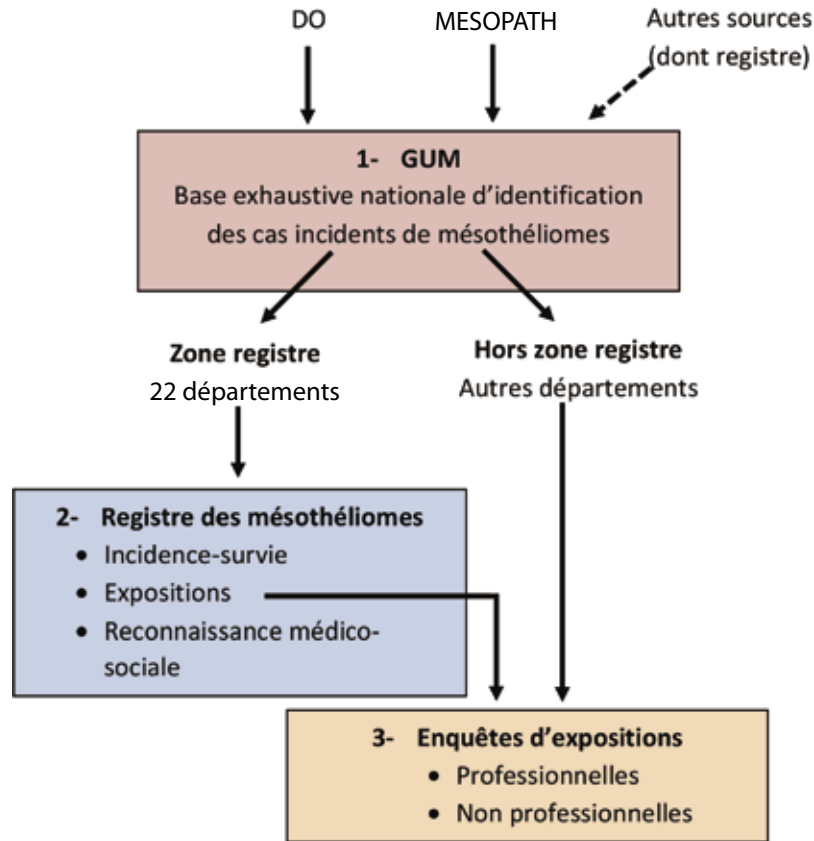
DO

MESOPATH

Autres sources (dont registre)

1- GUM
Base exhaustive nationale d'identification des cas incidents de mésothéliomes

Zone registre
22 départements

Hors zone registre
Autres départements

2- Registre des mésothéliomes
• Incidence-survie
• Expositions
• Reconnaissance médico-sociale

3- Enquêtes d'expositions
• Professionnelles
• Non professionnelles